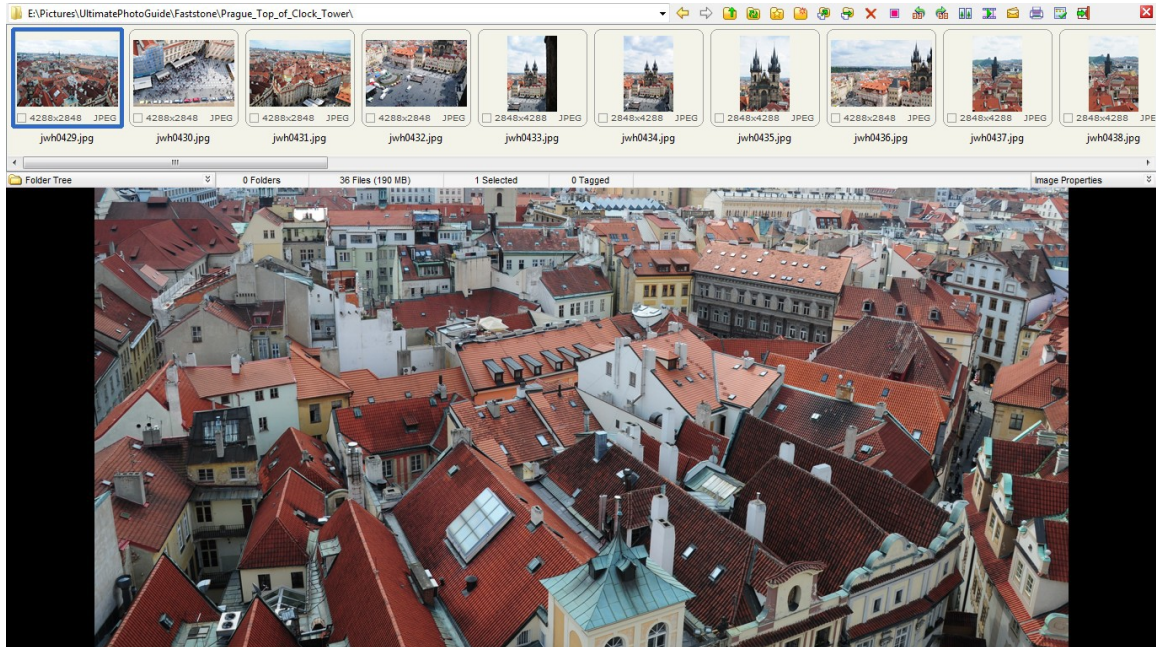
E:\Pictures\UltimatePhotoGuide\Faststone\Prague_Top_of_Clock_Tower\

4288x2848 JPEG
jwh0429.jpg

4288x2848 JPEG
jwh0430.jpg

4288x2848 JPEG
jwh0431.jpg

4288x2848 JPEG
jwh0432.jpg

2848x4288 JPEG
jwh0433.jpg

2848x4288 JPEG
jwh0434.jpg

2848x4288 JPEG
jwh0435.jpg

4288x2848 JPEG
jwh0436.jpg

2848x4288 JPEG
jwh0437.jpg

2848x4288 JPEG
jwh0438.jpg

Folder Tree | 0 Folders | 36 Files (190 MB) | 1 Selected | 0 Tagged | Image Properties